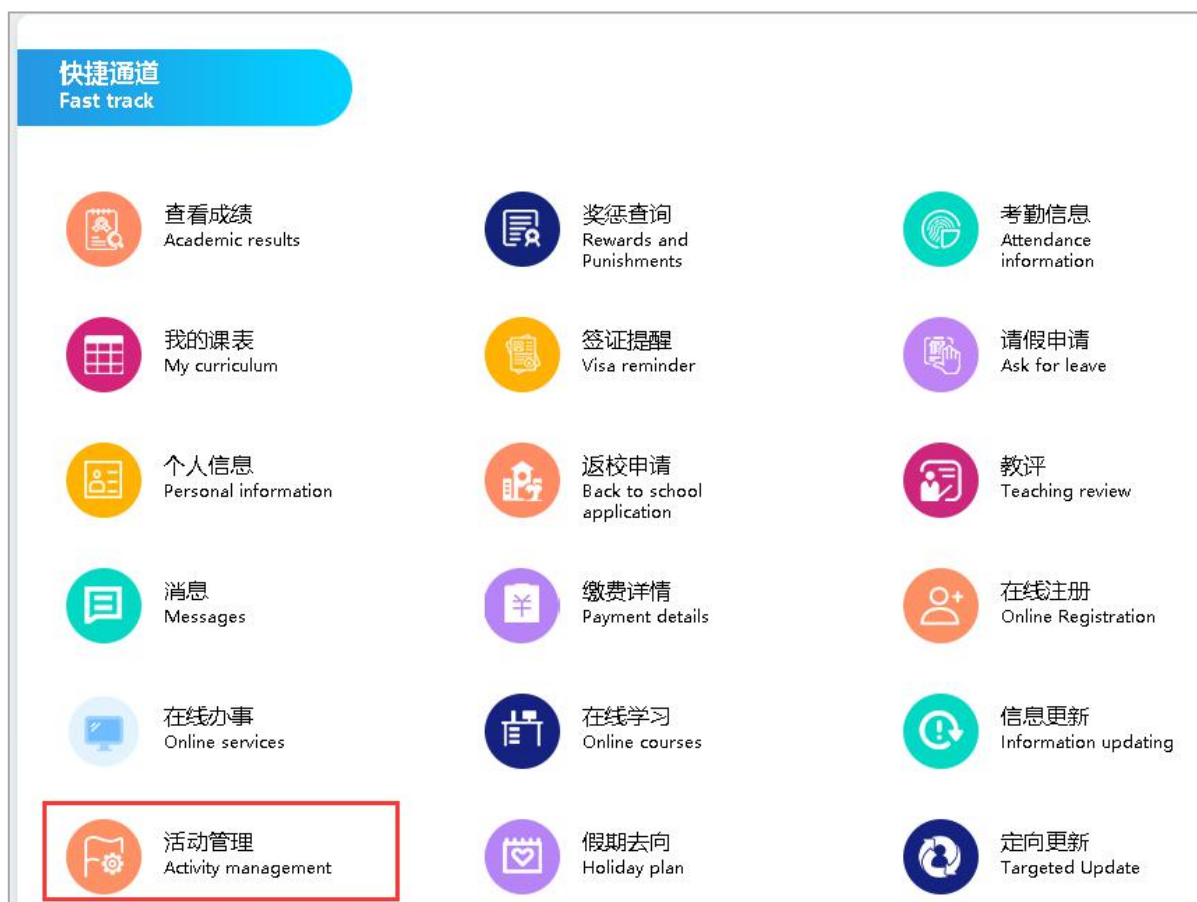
快捷通道
Fast track

查看成绩
Academic results

奖惩查询
Rewards and Punishments

考勤信息
Attendance information

我的课表
My curriculum

签证提醒
Visa reminder

请假申请
Ask for leave

个人信息
Personal information

返校申请
Back to school application

教评
Teaching review

消息
Messages

缴费详情
Payment details

在线注册
Online Registration

在线办事
Online services

在线学习
Online courses

信息更新
Information updating

活动管理
Activity management

假期去向
Holiday plan

定向更新
Targeted Update